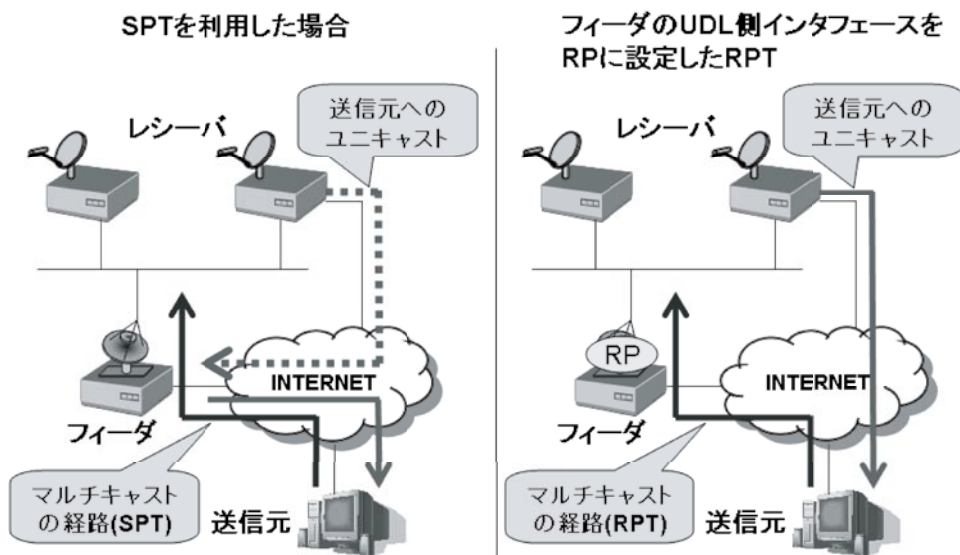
SPTを利用した場合

レシーバ

送信元へのユニキャスト

INTERNET

フィーダ

マルチキャストの経路(SPT)

送信元

フィーダのUDL側インタフェースをRPに設定したRPT

レシーバ

送信元へのユニキャスト

RP

INTERNET

フィーダ

マルチキャストの経路(RPT)

送信元